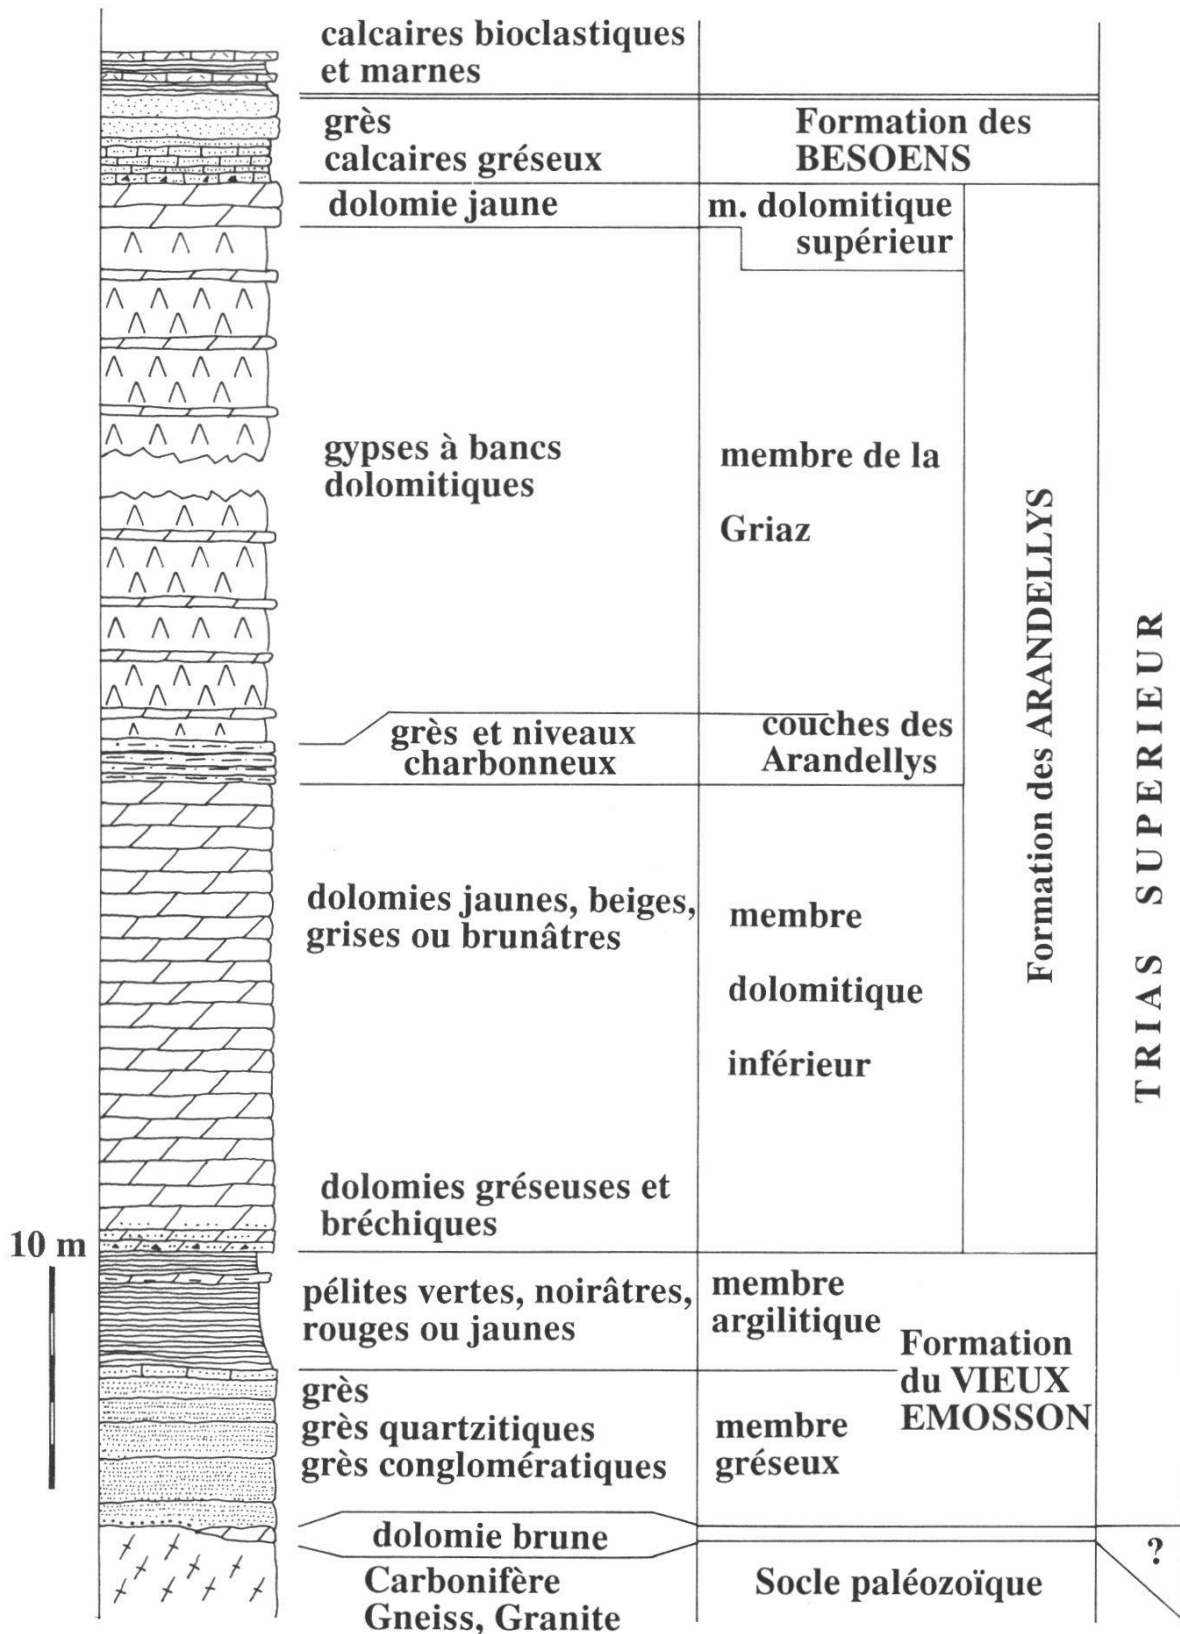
calcaires bioclastiques et marnes

grès
calcaires gréseux

Formation des BESOENS

dolomie jaune

m. dolomitique supérieur

gypses à bancs dolomitiques

membre de la Griaz

Formation des ARANDELLYS

TRIAS SUPERIEUR

grès et niveaux charbonneux

couches des Arandellys

dolomies jaunes, beiges, grises ou brunâtres

membre dolomitique inférieur

dolomies gréseuses et bréchiques

10 m

pélites vertes, noirâtres, rouges ou jaunes

membre argilitique

Formation du VIEUX EMOSSON

grès
grès quartzitiques
grès conglomératiques

membre gréseux

dolomie brune

?

Carbonifère
Gneiss, Granite

Socle paléozoïque